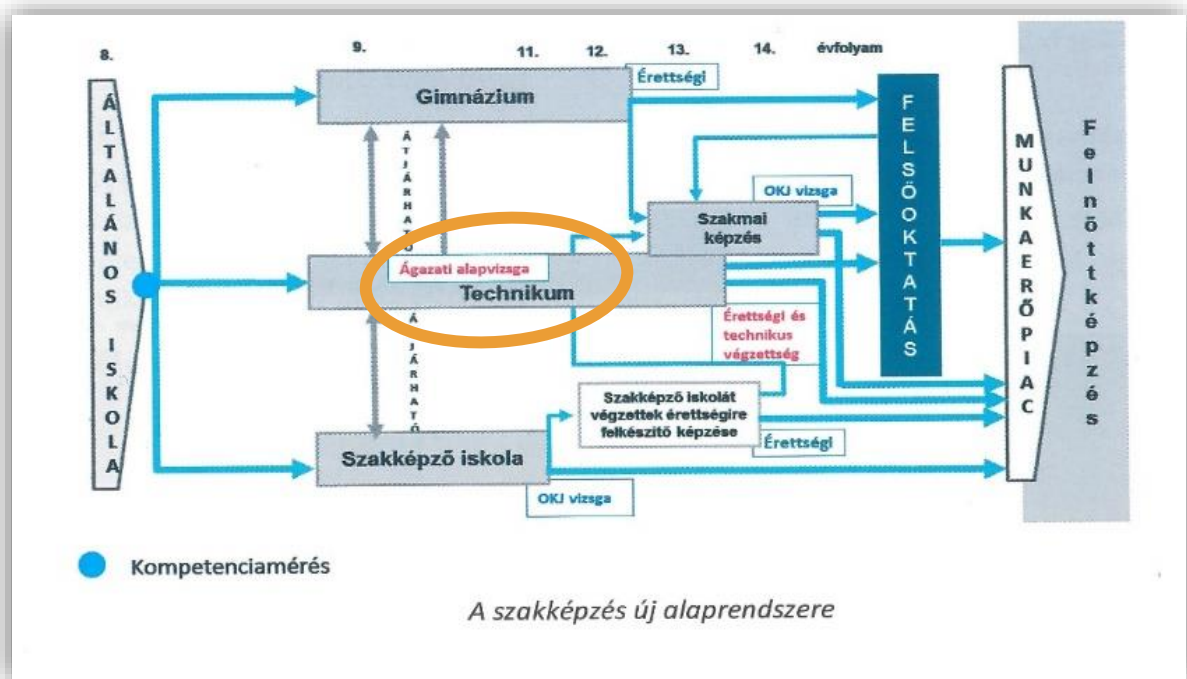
8.

9.

11.

12.

13.

14.

évfolyam

ÁLTALÁNOS ISKOLA

Gimnázium

Érettségi

FELSŐOKTATÁS

MUNKAERŐPIAC

Felnőttképzés

ÁTJÁRHATÓ

OKJ vizsga

Szakmai képzés

Ágazati alapvizsga

Technikum

ÁTJÁRHATÓ

Érettségi és technikus végzettség

Szakképző iskolát végzettek érettségire felkészítő képzése

Érettségi

Szakképző iskola

OKJ vizsga

Kompetenciamérés

A szakképzés új alaprendszere